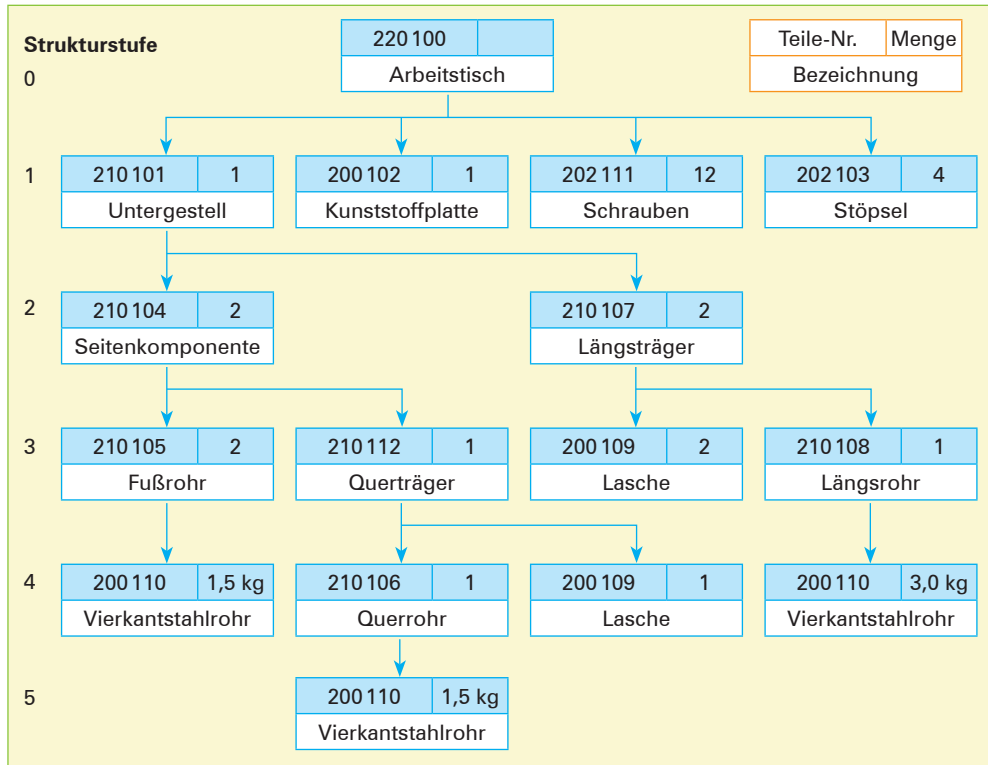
Strukturstufe

Teile-Nr. | Menge
Bezeichnung

0
220 100
Arbeitstisch

1
210 101 | 1
Untergestell

200 102 | 1
Kunststoffplatte

202 111 | 12
Schrauben

202 103 | 4
Stöpsel

2
210 104 | 2
Seitenkomponente

210 107 | 2
Längsträger

3
210 105 | 2
Fußrohr

210 112 | 1
Querträger

200 109 | 2
Lasche

210 108 | 1
Längsrohr

4
200 110 | 1,5 kg
Vierkantstahlrohr

210 106 | 1
Querrohr

200 109 | 1
Lasche

200 110 | 3,0 kg
Vierkantstahlrohr

5
200 110 | 1,5 kg
Vierkantstahlrohr